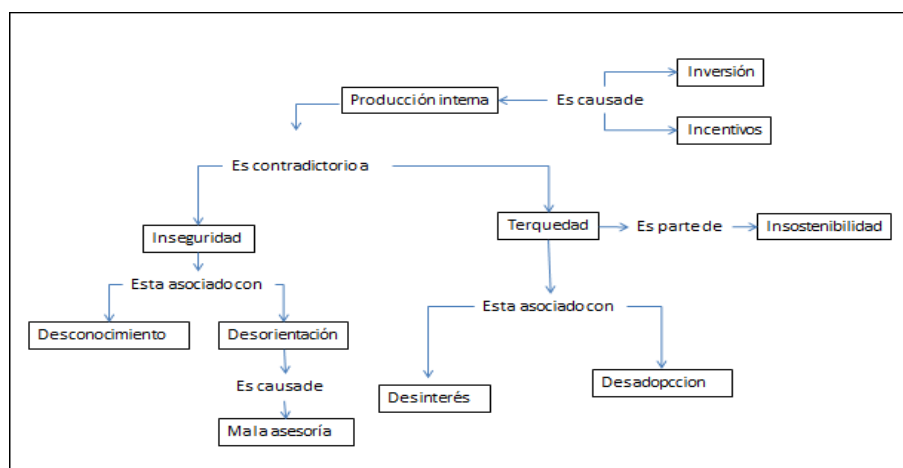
Inversión

Producción interna

Es causa de

Incentivos

Es contradictorio a

Terquedad

Es parte de

Insostenibilidad

Inseguridad

Esta asociado con

Desconocimiento

Desorientación

Es causa de

Mala asesoría

Esta asociado con

Desinterés

Desadopccion